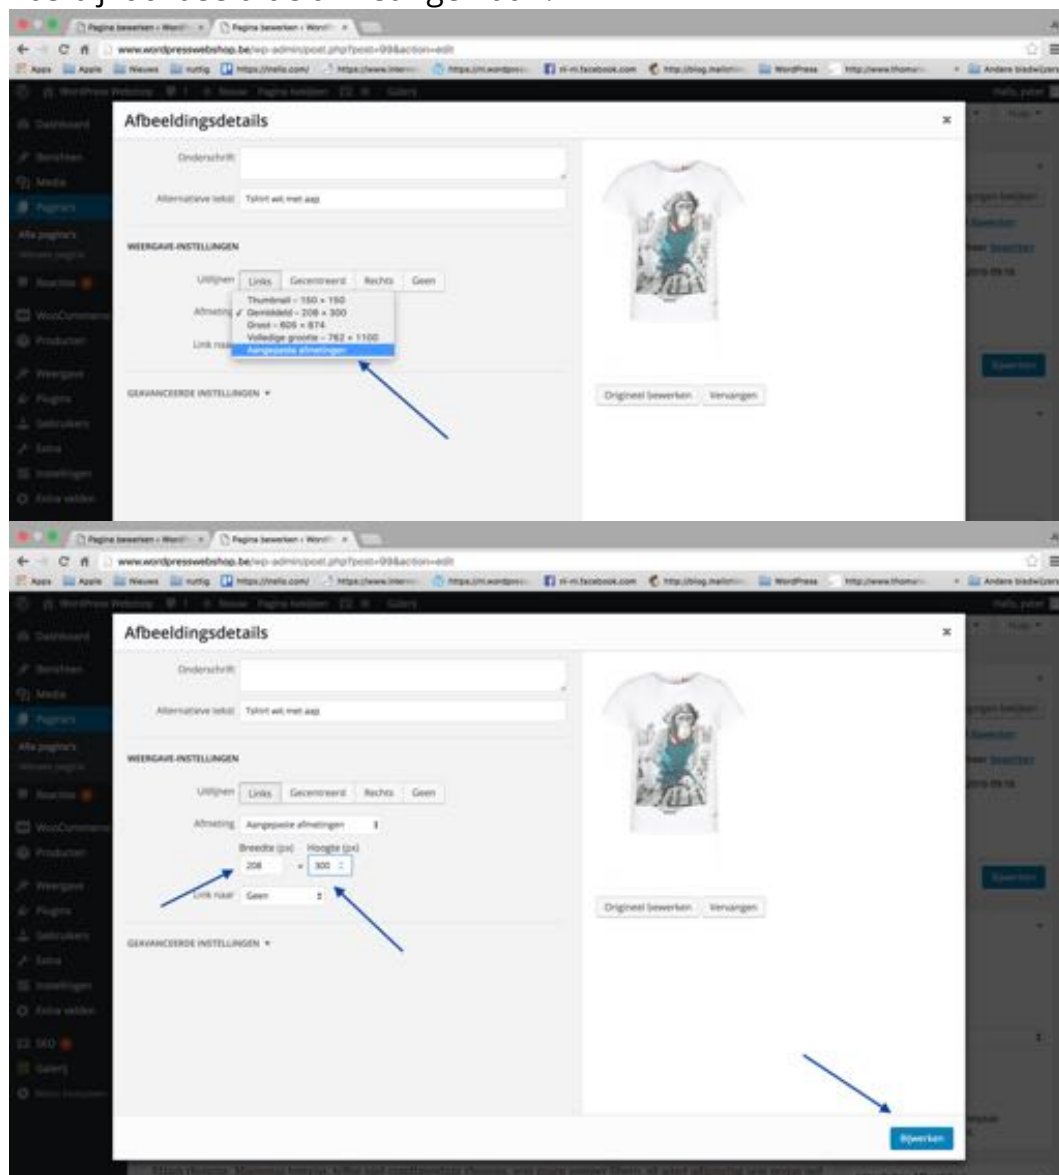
Pagina bewerken ‹ WordPr... Pagina bewerken ‹ WordPr...

www.wordpresswebshop.be/wp-admin/post.php?post=99&action=edit

Apps Apple Nieuws nuttig https://trello.com/ https://www.interne... https://nl.wordpress... nl-nl.facebook.com http://blog.mailchim... WordPress http://www.thomam... Andere bladwijzers

Dashboard
Berichten
Media
Pagina's
Alle pagina's
Nieuwe pagina
Reacties
WooCommerce
Producten
Weergave
Plugins
Gebruikers
Extra
Instellingen
Extra velden

Afbeeldingsdetails

Onderschrift

Alternatieve tekst Tshirt wit met aap

WEERGAVE-INSTELLINGEN

Uitlijnen Links Gecentreerd Rechts Geen

Afmeting
Thumbnail – 150 × 150
✓ Gemiddeld – 208 × 300
Groot – 605 × 874
Volledige grootte – 762 × 1100
Aangepaste afmetingen

Link naar

GEAVANCEERDE INSTELLINGEN ▾

Origineel bewerken Vervangen

Bijwerken

Pagina bewerken ‹ WordPr... Pagina bewerken ‹ WordPr...

www.wordpresswebshop.be/wp-admin/post.php?post=99&action=edit

Afbeeldingsdetails

Onderschrift

Alternatieve tekst Tshirt wit met aap

WEERGAVE-INSTELLINGEN

Uitlijnen Links Gecentreerd Rechts Geen

Afmeting Aangepaste afmetingen

Breedte (px) Hoogte (px)
208 × 300

Link naar Geen

GEAVANCEERDE INSTELLINGEN ▾

Origineel bewerken Vervangen

SEO
Galerij

Bijwerken